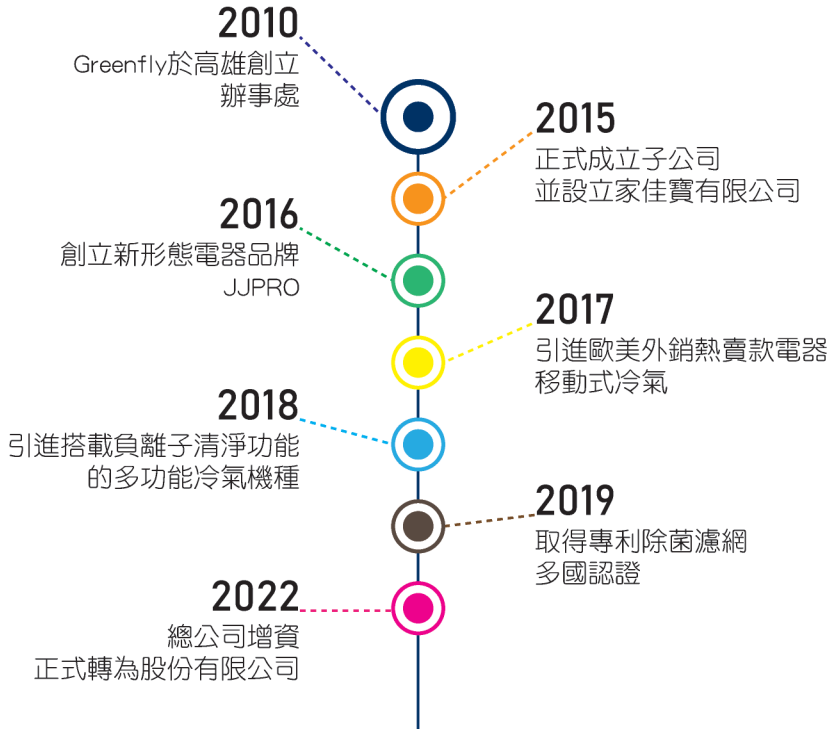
2010
Greenfly於高雄創立
辦事處

2015
正式成立子公司
並設立家佳寶有限公司

2016
創立新形態電器品牌
JJPRO

2017
引進歐美外銷熱賣款電器
移動式冷氣

2018
引進搭載負離子清淨功能
的多功能冷氣機種

2019
取得專利除菌濾網
多國認證

2022
總公司增資
正式轉為股份有限公司